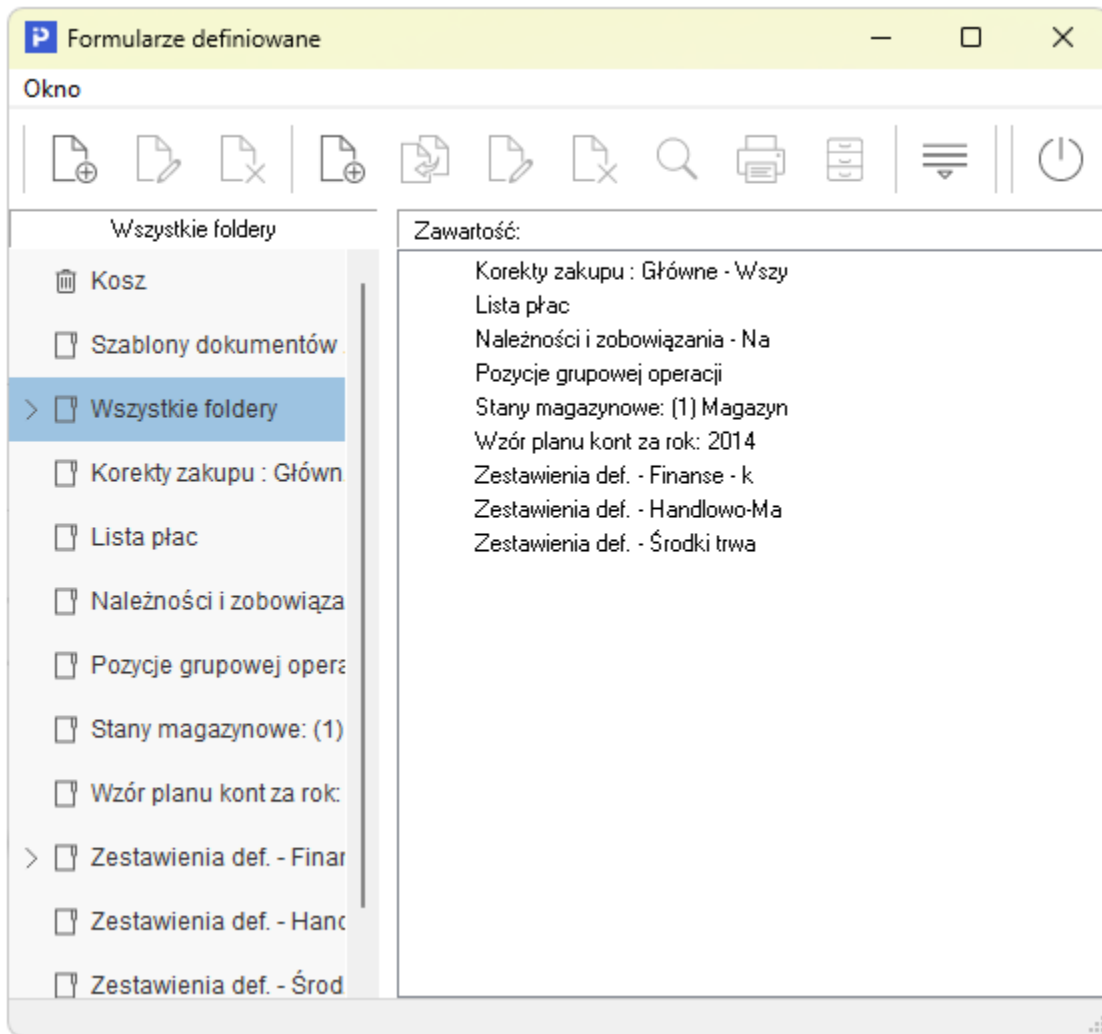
Formularze definiowane

Okno

Wszystkie foldery

Kosz
Szablony dokumentów
Wszystkie foldery
Korekty zakupu : Główn
Lista płac
Należności i zobowiąza
Pozycje grupowej opera
Stany magazynowe: (1)
Wzór planu kont za rok:
Zestawienia def. - Finar
Zestawienia def. - Hanc
Zestawienia def. - Środ

Zawartość:

Korekty zakupu : Główne - Wszy
Lista płac
Należności i zobowiązania - Na
Pozycje grupowej operacji
Stany magazynowe: (1) Magazyn
Wzór planu kont za rok: 2014
Zestawienia def. - Finanse - k
Zestawienia def. - Handlowo-Ma
Zestawienia def. - Środki trwa